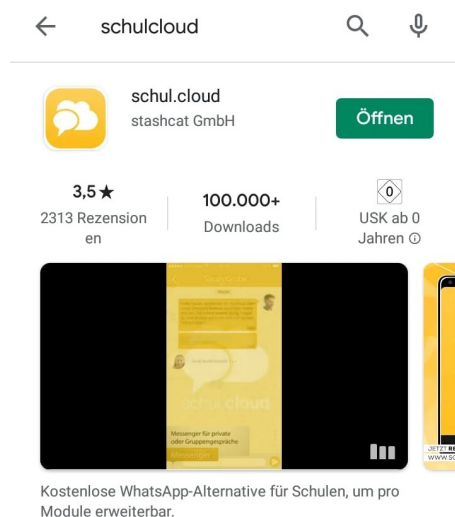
schulcloud

schul.cloud
stashcat GmbH

Öffnen

3,5★
2313 Rezensionen

100.000+
Downloads

0
USK ab 0 Jahren ⓘ

schul.cloud

Messenger für private oder Gruppengespräche

JETZT
WWW.SC

Kostenlose WhatsApp-Alternative für Schulen, um pro Module erweiterbar.